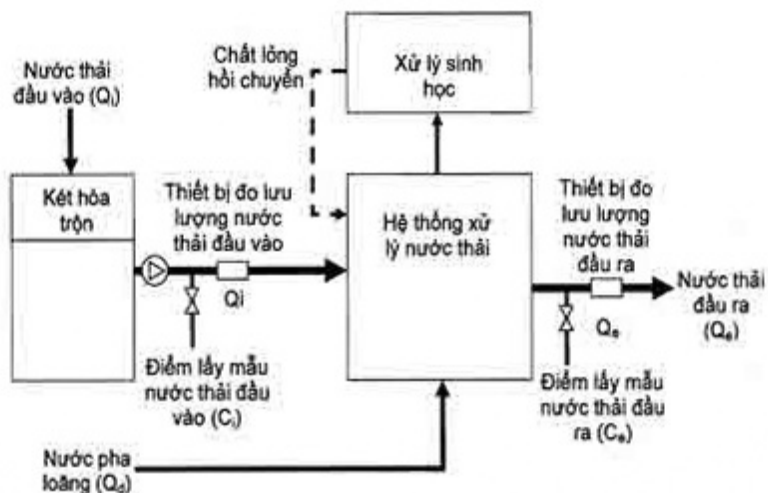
Nước thải đầu vào ($Q_i$)

Két hòa trộn

Chất lỏng hồi chuyển

Xử lý sinh học

Thiết bị đo lưu lượng nước thải đầu vào

Qi

Hệ thống xử lý nước thải

Thiết bị đo lưu lượng nước thải đầu ra

Nước thải đầu ra ($Q_e$)

$Q_e$

Điểm lấy mẫu nước thải đầu vào ($C_i$)

Điểm lấy mẫu nước thải đầu ra ($C_e$)

Nước pha loãng ($Q_d$)